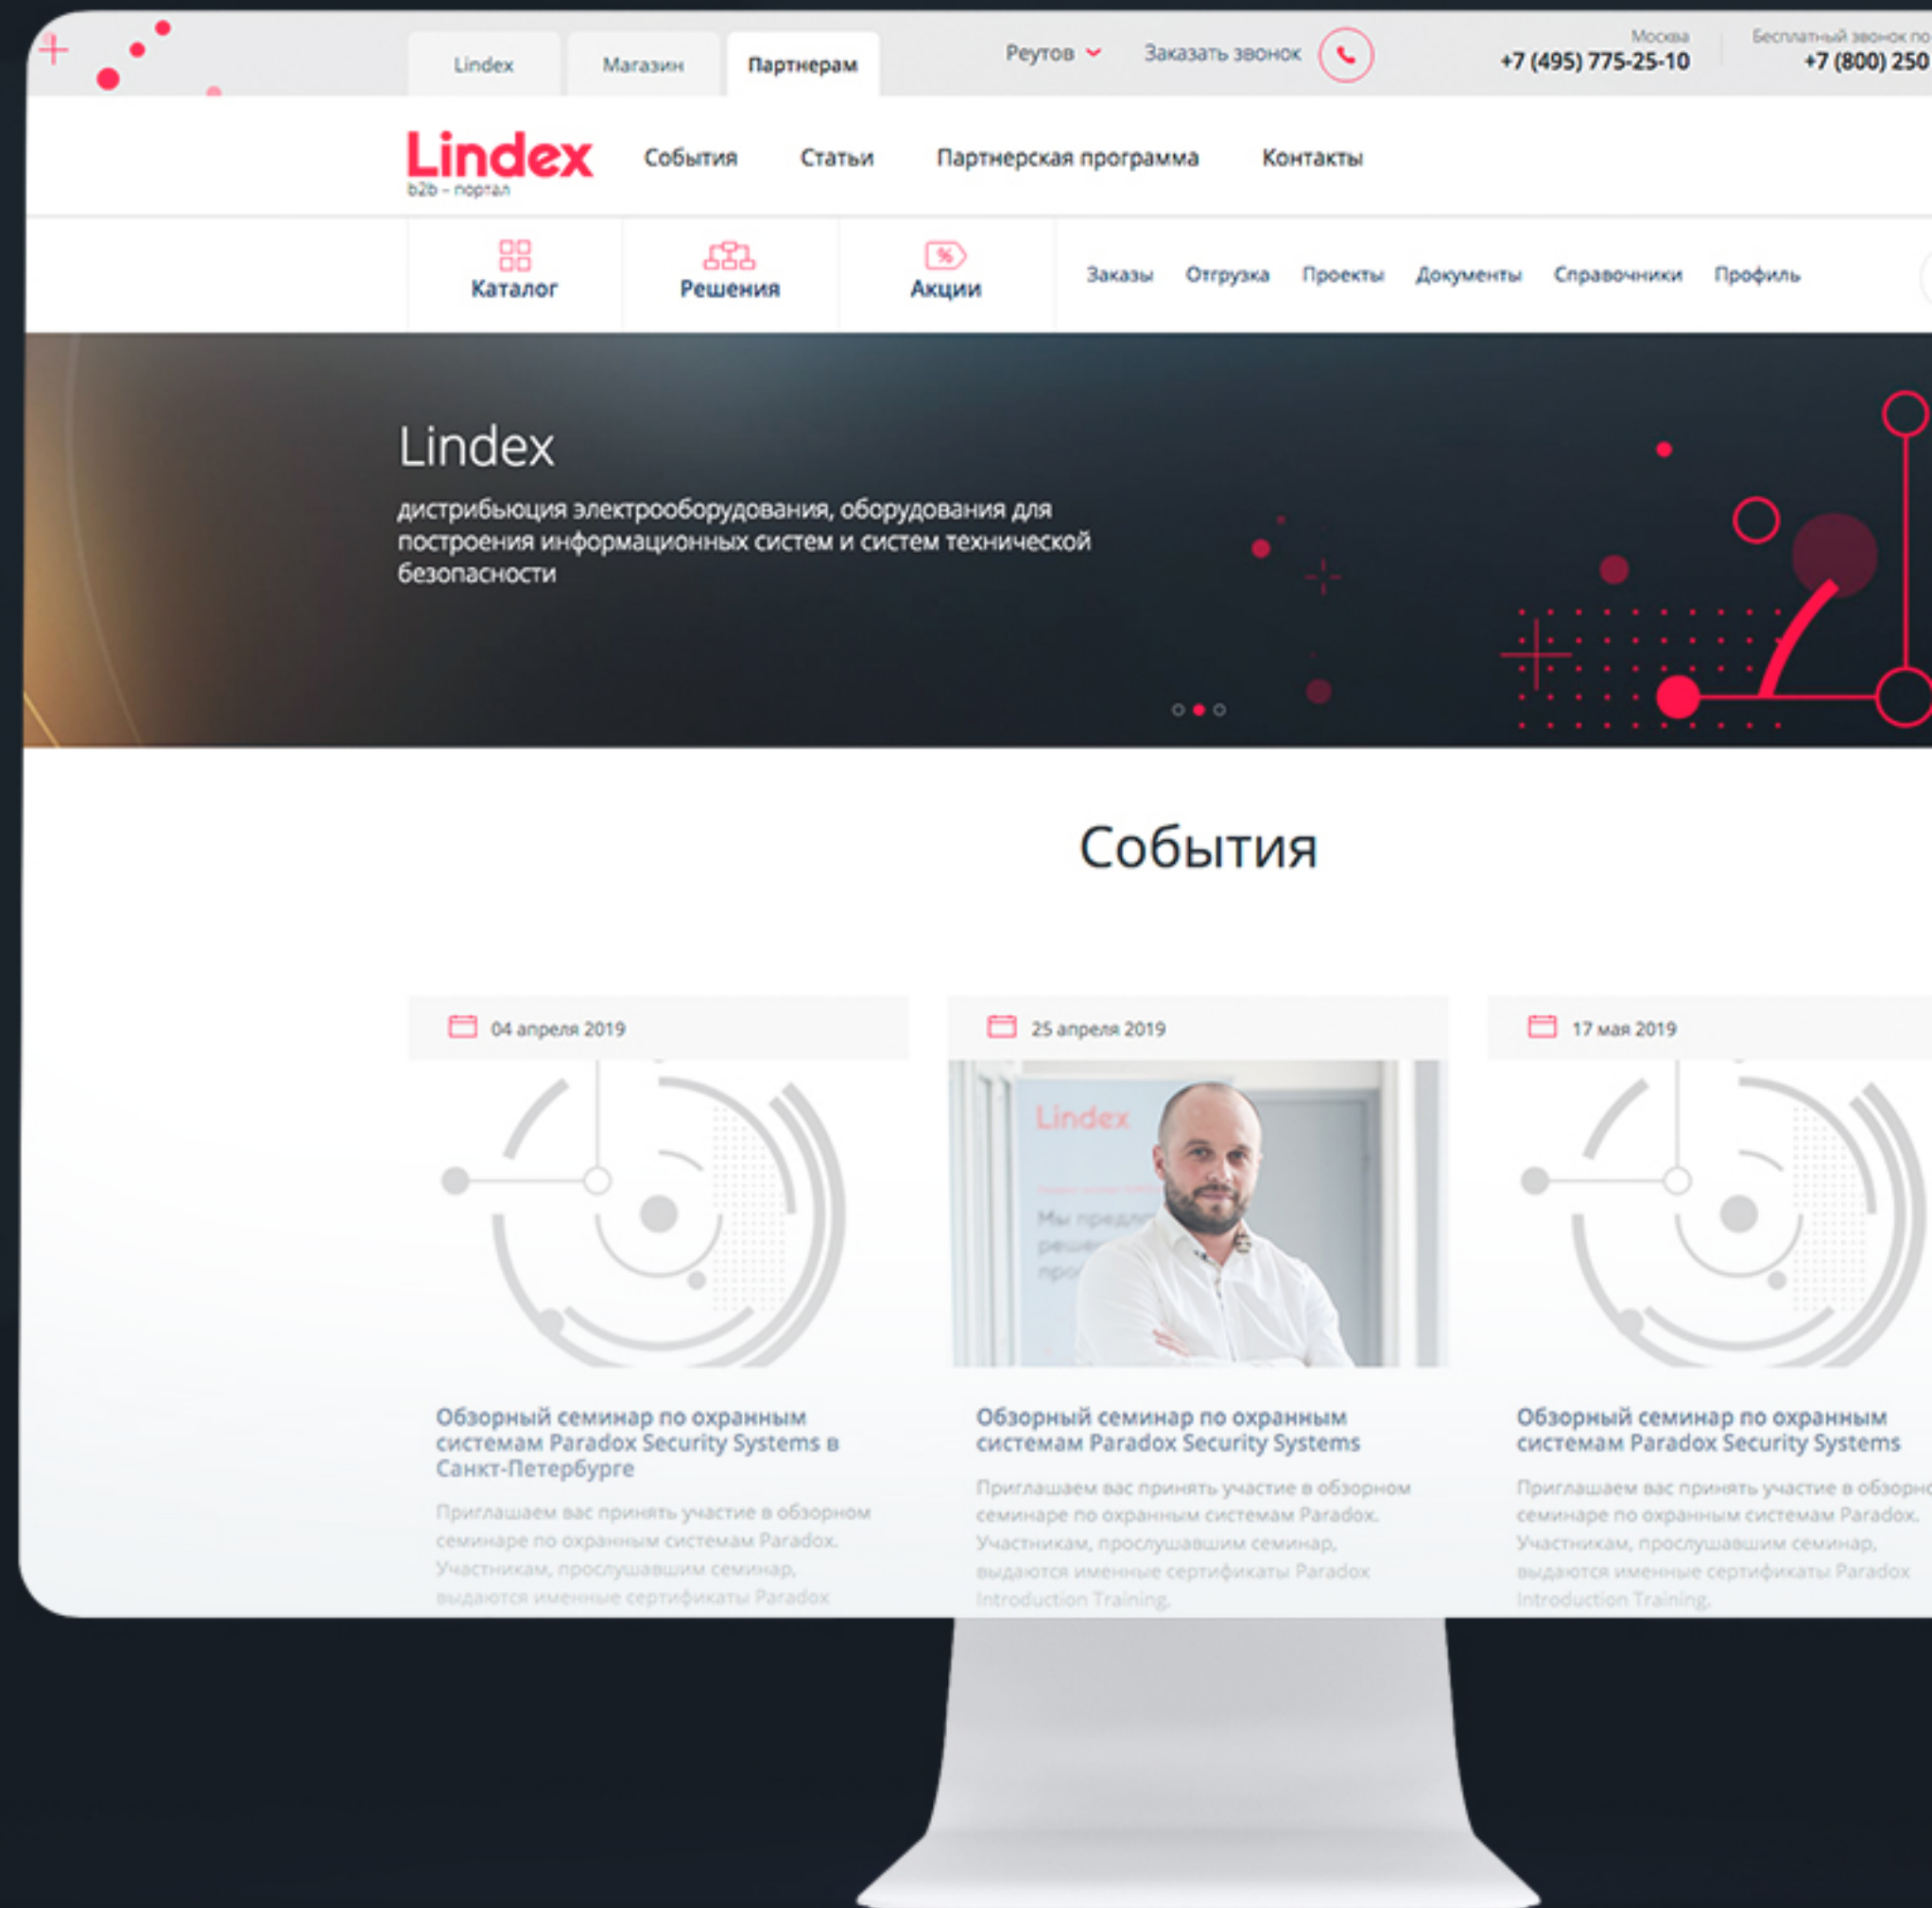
Lindex Магазин Партнерам

Реутов Заказать звонок

Москва
+7 (495) 775-25-10

Бесплатный звонок по
+7 (800) 250

Lindex
b2b – портал

События Статьи Партнерская программа Контакты

Каталог Решения Акции

Заказы Отгрузка Проекты Документы Справочники Профиль

Lindex

дистрибьюция электрооборудования, оборудования для построения информационных систем и систем технической безопасности

События

04 апреля 2019

Обзорный семинар по охранным системам Paradox Security Systems в Санкт-Петербурге

Приглашаем вас принять участие в обзорном семинаре по охранным системам Paradox. Участникам, прослушавшим семинар, выдаются именные сертификаты Paradox

25 апреля 2019

Lindex

Мы предл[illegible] реше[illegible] про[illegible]

Обзорный семинар по охранным системам Paradox Security Systems

Приглашаем вас принять участие в обзорном семинаре по охранным системам Paradox. Участникам, прослушавшим семинар, выдаются именные сертификаты Paradox Introduction Training.

17 мая 2019

Обзорный семинар по охранным системам Paradox Security Systems

Приглашаем вас принять участие в обзорно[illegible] семинаре по охранным системам Paradox. Участникам, прослушавшим семинар, выдаются именные сертификаты Paradox Introduction Training.